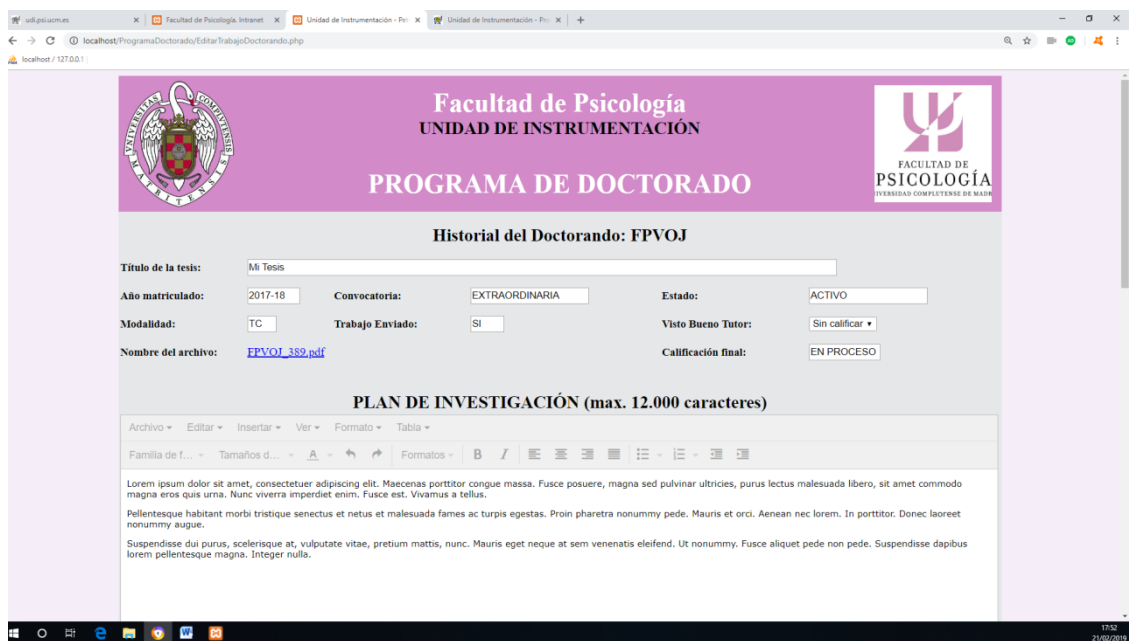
udi.psi.ucm.es | Facultad de Psicología. Intranet | Unidad de Instrumentación - Pr... | Unidad de Instrumentación - Pr... | +

localhost/ProgramaDoctorado/EditarTrabajoDoctorando.php

localhost / 127.0.0.1

Facultad de Psicología
UNIDAD DE INSTRUMENTACIÓN

PROGRAMA DE DOCTORADO

FACULTAD DE PSICOLOGÍA
UNIVERSIDAD COMPLUTENSE DE MADRID

Historial del Doctorando: FPVOJ

Título de la tesis: Mi Tesis

Año matriculado: 2017-18 Convocatoria: EXTRAORDINARIA Estado: ACTIVO

Modalidad: TC Trabajo Enviado: SI Visto Bueno Tutor: Sin calificar

Nombre del archivo: FPVOJ_389.pdf Calificación final: EN PROCESO

PLAN DE INVESTIGACIÓN (max. 12.000 caracteres)

Archivo Editar Insertar Ver Formato Tabla

Familia de f... Tamaños d... Formatos B I

Lorem ipsum dolor sit amet, consectetuer adipiscing elit. Maecenas porttitor congue massa. Fusce posuere, magna sed pulvinar ultricies, purus lectus malesuada libero, sit amet commodo magna eros quis urna. Nunc viverra imperdiet enim. Fusce est. Vivamus a tellus.

Pellentesque habitant morbi tristique senectus et netus et malesuada fames ac turpis egestas. Proin pharetra nonummy pede. Mauris et orci. Aenean nec lorem. In porttitor. Donec laoreet nonummy augue.

Suspendisse dui purus, scelerisque at, vulputate vitae, pretium mattis, nunc. Mauris eget neque at sem venenatis eleifend. Ut nonummy. Fusce aliquet pede non pede. Suspendisse dapibus lorem pellentesque magna. Integer nulla.

17:52
21/02/2019